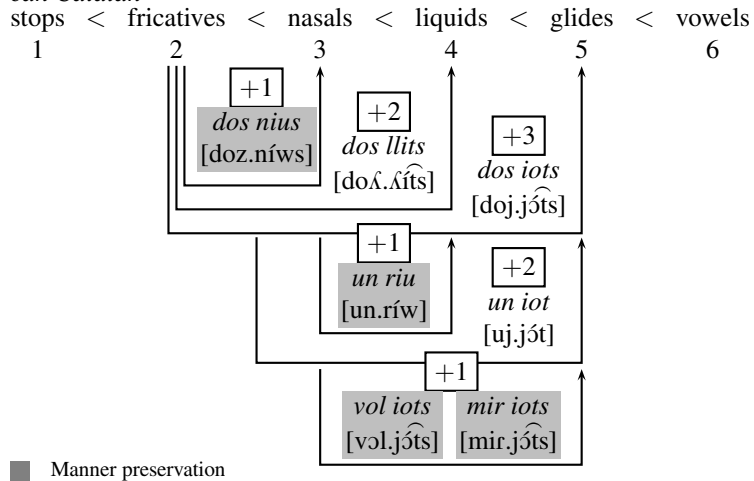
stops < fricatives < nasals < liquids < glides < vowels
1 2 3 4 5 6

+1
dos nius
[doz.níws]

+2
dos llits
[doʎ.ʎíts]

+3
dos iots
[doj.jɔ́ts]

+1
un riu
[un.ríw]

+2
un iot
[uj.jɔ́t]

+1
vol iots
[vɔl.jɔ́ts]
mir iots
[miɾ.jɔ́ts]

Manner preservation